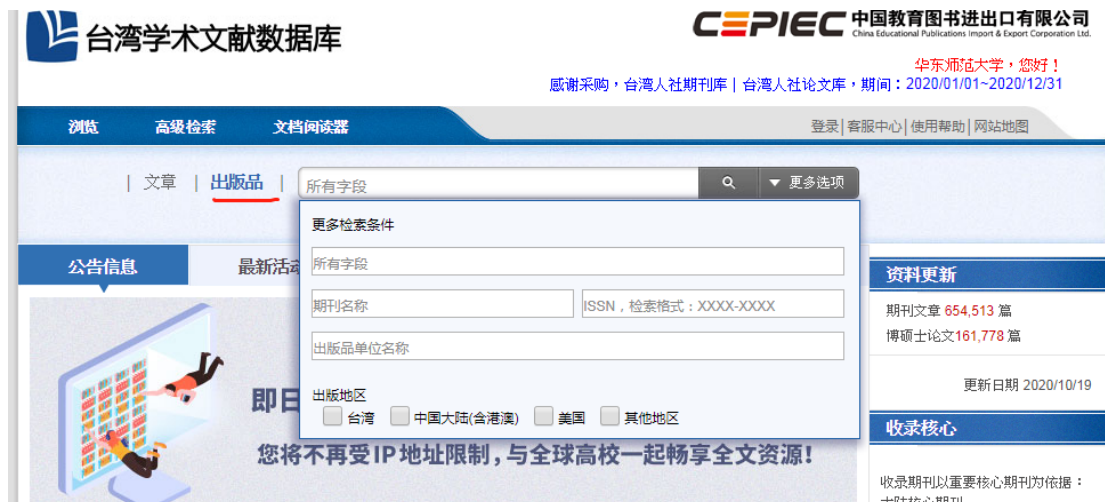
台湾学术文献数据库

CEPIEC 中国教育图书进出口有限公司
China Educational Publications Import & Export Corporation Ltd.

华东师范大学，您好！
感谢采购，台湾人社期刊库 | 台湾人社论文库，期间：2020/01/01~2020/12/31

浏览　高级检索　文档阅读器

登录 | 客服中心 | 使用帮助 | 网站地图

| 文章 | 出版品 |　所有字段　更多选项

更多检索条件
所有字段
期刊名称　ISSN，检索格式：XXXX-XXXX
出版品单位名称
出版地区
台湾　中国大陆(含港澳)　美国　其他地区

公告信息　最新活动

即日

您将不再受IP地址限制，与全球高校一起畅享全文资源！

资料更新
期刊文章 654,513 篇
博硕士论文161,778 篇

更新日期 2020/10/19

收录核心

收录期刊以重要核心期刊为依据：
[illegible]